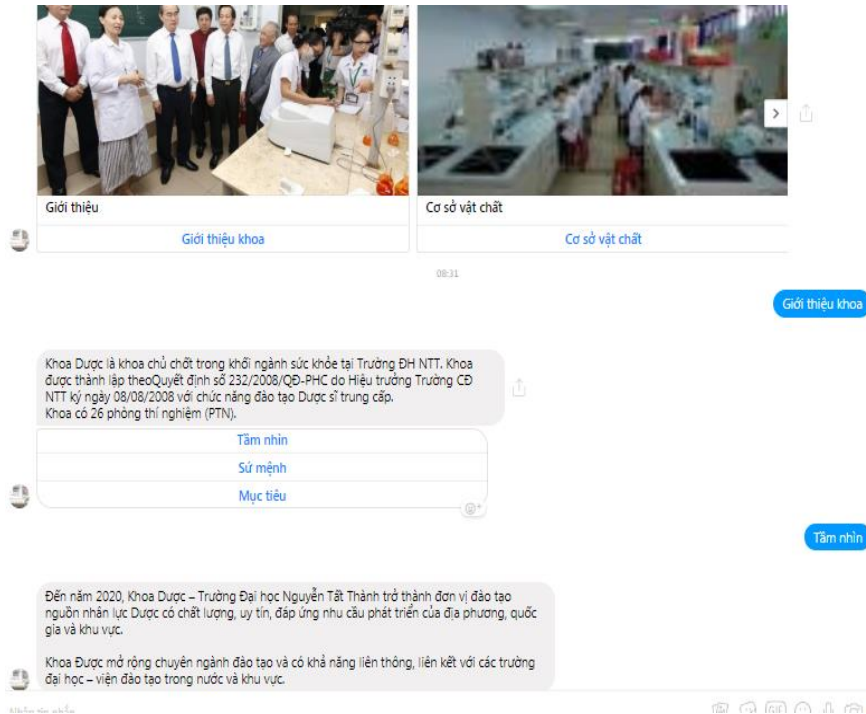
Giới thiệu

Giới thiệu khoa

Cơ sở vật chất

Cơ sở vật chất

08:31

Giới thiệu khoa

Khoa Dược là khoa chủ chốt trong khối ngành sức khỏe tại Trường ĐH NTT. Khoa được thành lập theoQuyết định số 232/2008/QĐ-PHC do Hiệu trưởng Trường CĐ NTT ký ngày 08/08/2008 với chức năng đào tạo Dược sĩ trung cấp.
Khoa có 26 phòng thí nghiệm (PTN).

Tầm nhìn

Sứ mệnh

Mục tiêu

Tầm nhìn

Đến năm 2020, Khoa Dược – Trường Đại học Nguyễn Tất Thành trở thành đơn vị đào tạo nguồn nhân lực Dược có chất lượng, uy tín, đáp ứng nhu cầu phát triển của địa phương, quốc gia và khu vực.

Khoa Dược mở rộng chuyên ngành đào tạo và có khả năng liên thông, liên kết với các trường đại học – viện đào tạo trong nước và khu vực.

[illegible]